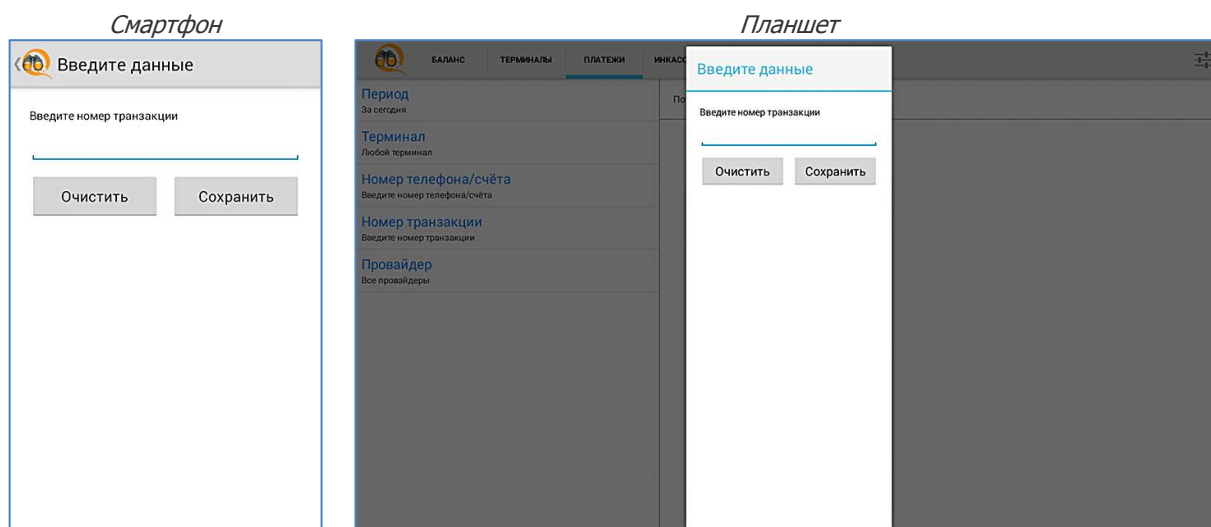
Смартфон

Введите данные

Введите номер транзакции

Очистить

Сохранить

Планшет

БАЛАНС

ТЕРМИНАЛЫ

ПЛАТЕЖИ

ИНКАСС

Период
За сегодня

Терминал
Любой терминал

Номер телефона/счёта
Введите номер телефона/счёта

Номер транзакции
Введите номер транзакции

Провайдер
Все провайдеры

По

Введите данные

Введите номер транзакции

Очистить

Сохранить